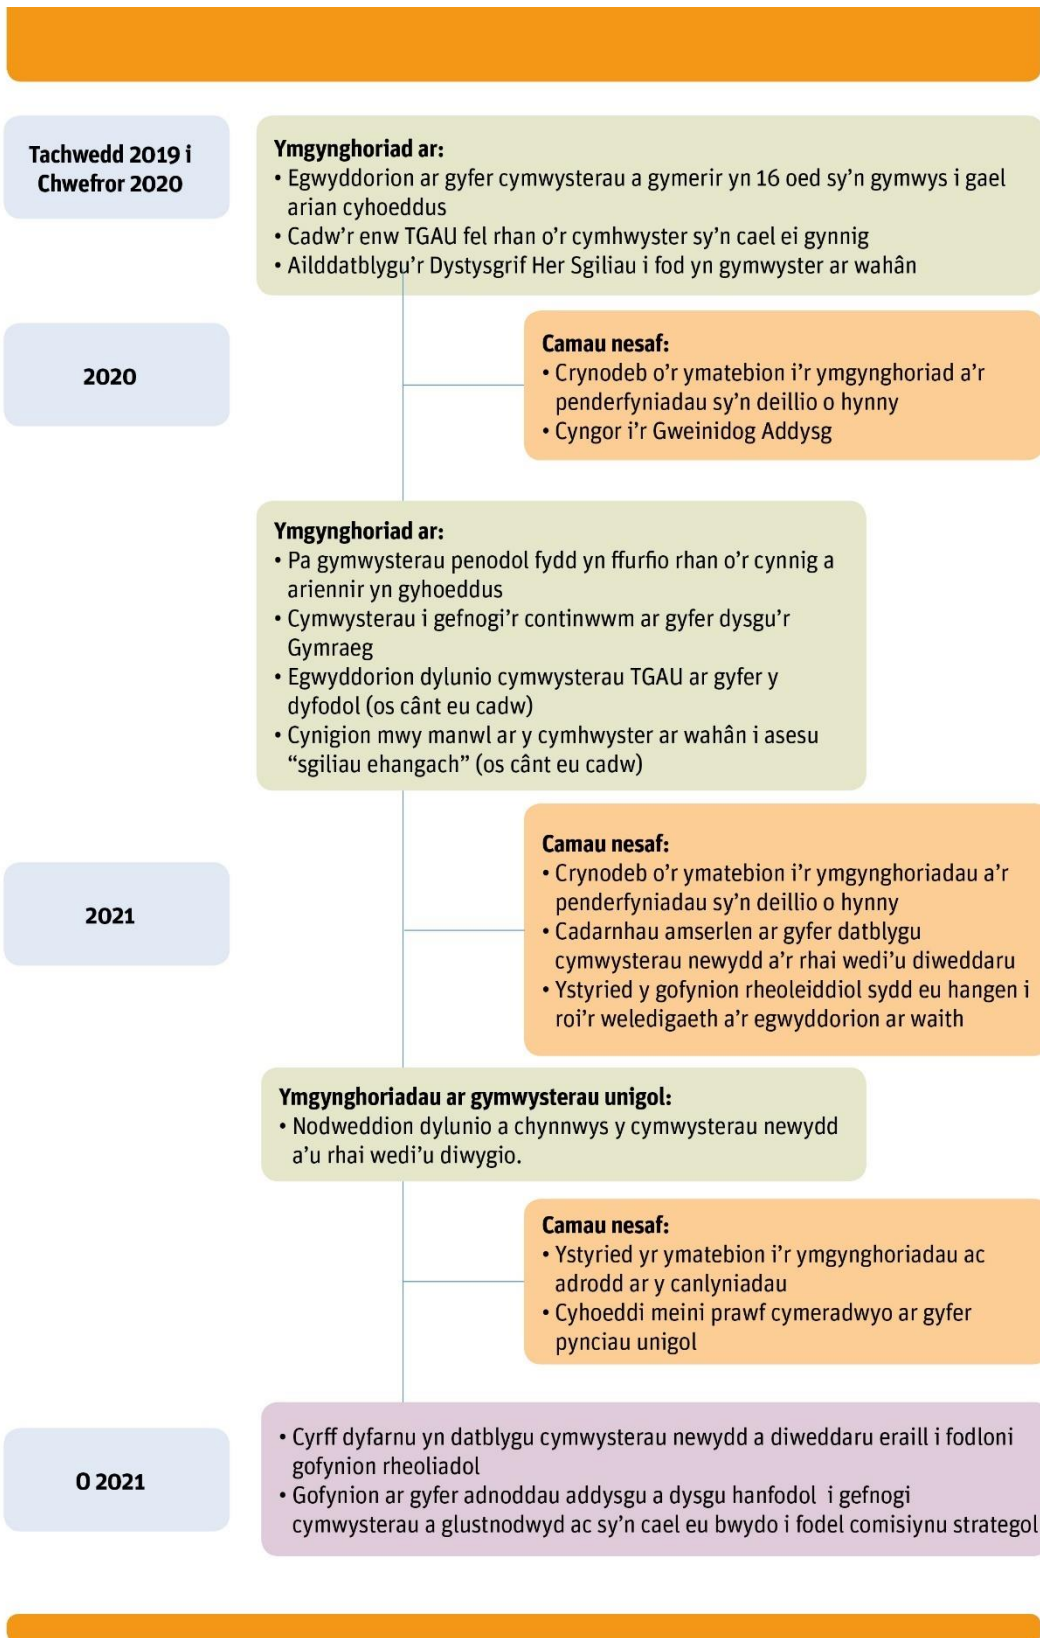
Tachwedd 2019 i Chwefror 2020

Ymgynghoriad ar:
• Egwyddorion ar gyfer cymwysterau a gymerir yn 16 oed sy'n gymwys i gael arian cyhoeddus
• Cadw'r enw TGAU fel rhan o'r cymhwyster sy'n cael ei gynnig
• Ailddatblygu'r Dystysgrif Her Sgiliau i fod yn gymwyster ar wahân

2020

Camau nesaf:
• Crynodeb o'r ymatebion i'r ymgynghoriad a'r penderfyniadau sy'n deillio o hynny
• Cyngor i'r Gweinidog Addysg

Ymgynghoriad ar:
• Pa gymwysterau penodol fydd yn ffurfio rhan o'r cynnig a ariennir yn gyhoeddus
• Cymwysterau i gefnogi'r continwwm ar gyfer dysgu'r Gymraeg
• Egwyddorion dylunio cymwysterau TGAU ar gyfer y dyfodol (os cânt eu cadw)
• Cynigion mwy manwl ar y cymhwyster ar wahân i asesu "sgiliau ehangach" (os cânt eu cadw)

2021

Camau nesaf:
• Crynodeb o'r ymatebion i'r ymgynghoriadau a'r penderfyniadau sy'n deillio o hynny
• Cadarnhau amserlen ar gyfer datblygu cymwysterau newydd a'r rhai wedi'u diweddaru
• Ystyried y gofynion rheoleiddiol sydd eu hangen i roi'r weledigaeth a'r egwyddorion ar waith

Ymgynghoriadau ar gymwysterau unigol:
• Nodweddion dylunio a chynnwys y cymwysterau newydd a'u rhai wedi'u diwygio.

Camau nesaf:
• Ystyried yr ymatebion i'r ymgynghoriadau ac adrodd ar y canlyniadau
• Cyhoeddi meini prawf cymeradwyo ar gyfer pynciau unigol

O 2021

• Cyrff dyfarnu yn datblygu cymwysterau newydd a diweddaru eraill i fodloni gofynion rheoliadol
• Gofynion ar gyfer adnoddau addysgu a dysgu hanfodol i gefnogi cymwysterau a glustnodwyd ac sy'n cael eu bwydo i fodel comisiynu strategol